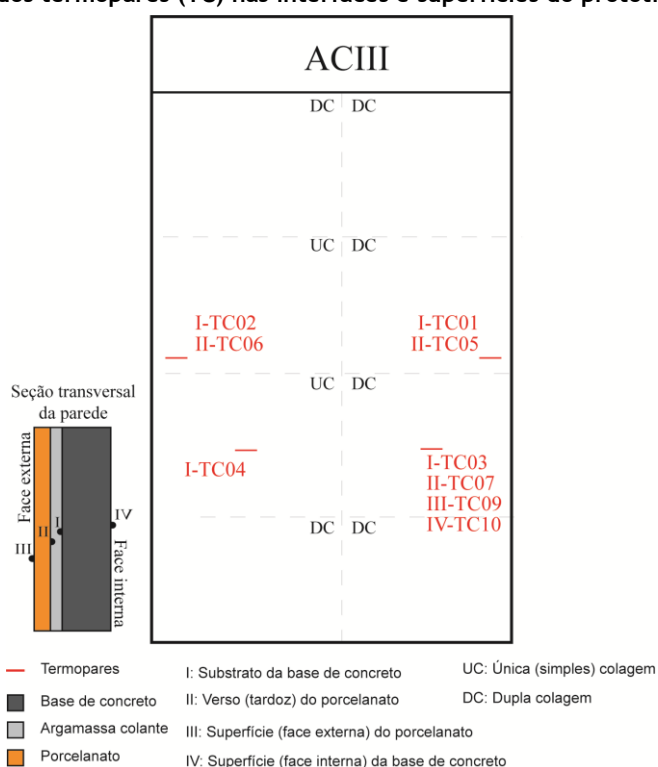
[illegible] termopares (TC) nas interfaces e superfícies do protót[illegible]

ACIII

DC DC

UC DC

I-TC02
II-TC06

I-TC01
II-TC05

UC DC

Seção transversal da parede

Face externa

Face interna

I
II
III
IV

I-TC04

I-TC03
II-TC07
III-TC09
IV-TC10

DC DC

Termopares
Base de concreto
Argamassa colante
Porcelanato

I: Substrato da base de concreto
II: Verso (tardoz) do porcelanato
III: Superfície (face externa) do porcelanato
IV: Superfície (face interna) da base de concreto

UC: Única (simples) colagem
DC: Dupla colagem